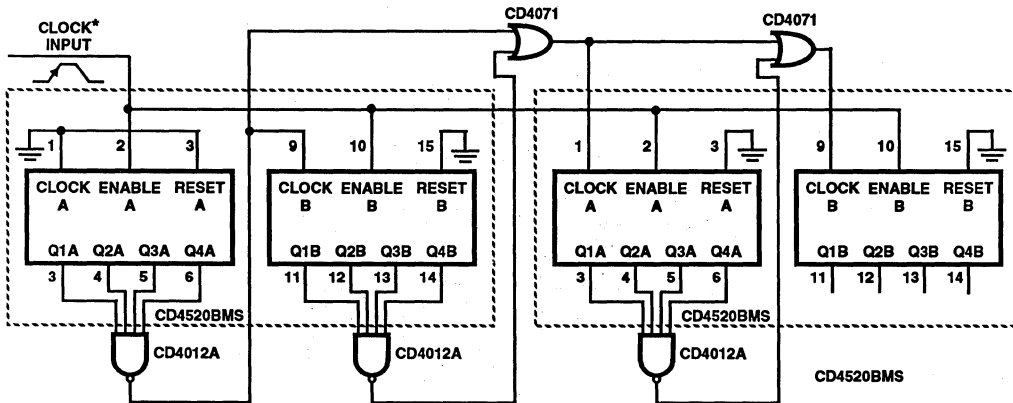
CLOCK*
INPUT

CD4071

CD4071

1 2 3
CLOCK A
ENABLE A
RESET A
Q1A Q2A Q3A Q4A
3 4 5 6

9 10 15
CLOCK B
ENABLE B
RESET B
Q1B Q2B Q3B Q4B
11 12 13 14

CD4520BMS

CD4012A

CD4012A

1 2 3
CLOCK A
ENABLE A
RESET A
Q1A Q2A Q3A Q4A
3 4 5 6

9 10 15
CLOCK B
ENABLE B
RESET B
Q1B Q2B Q3B Q4B
11 12 13 14

CD4520BMS

CD4012A

CD4520BMS